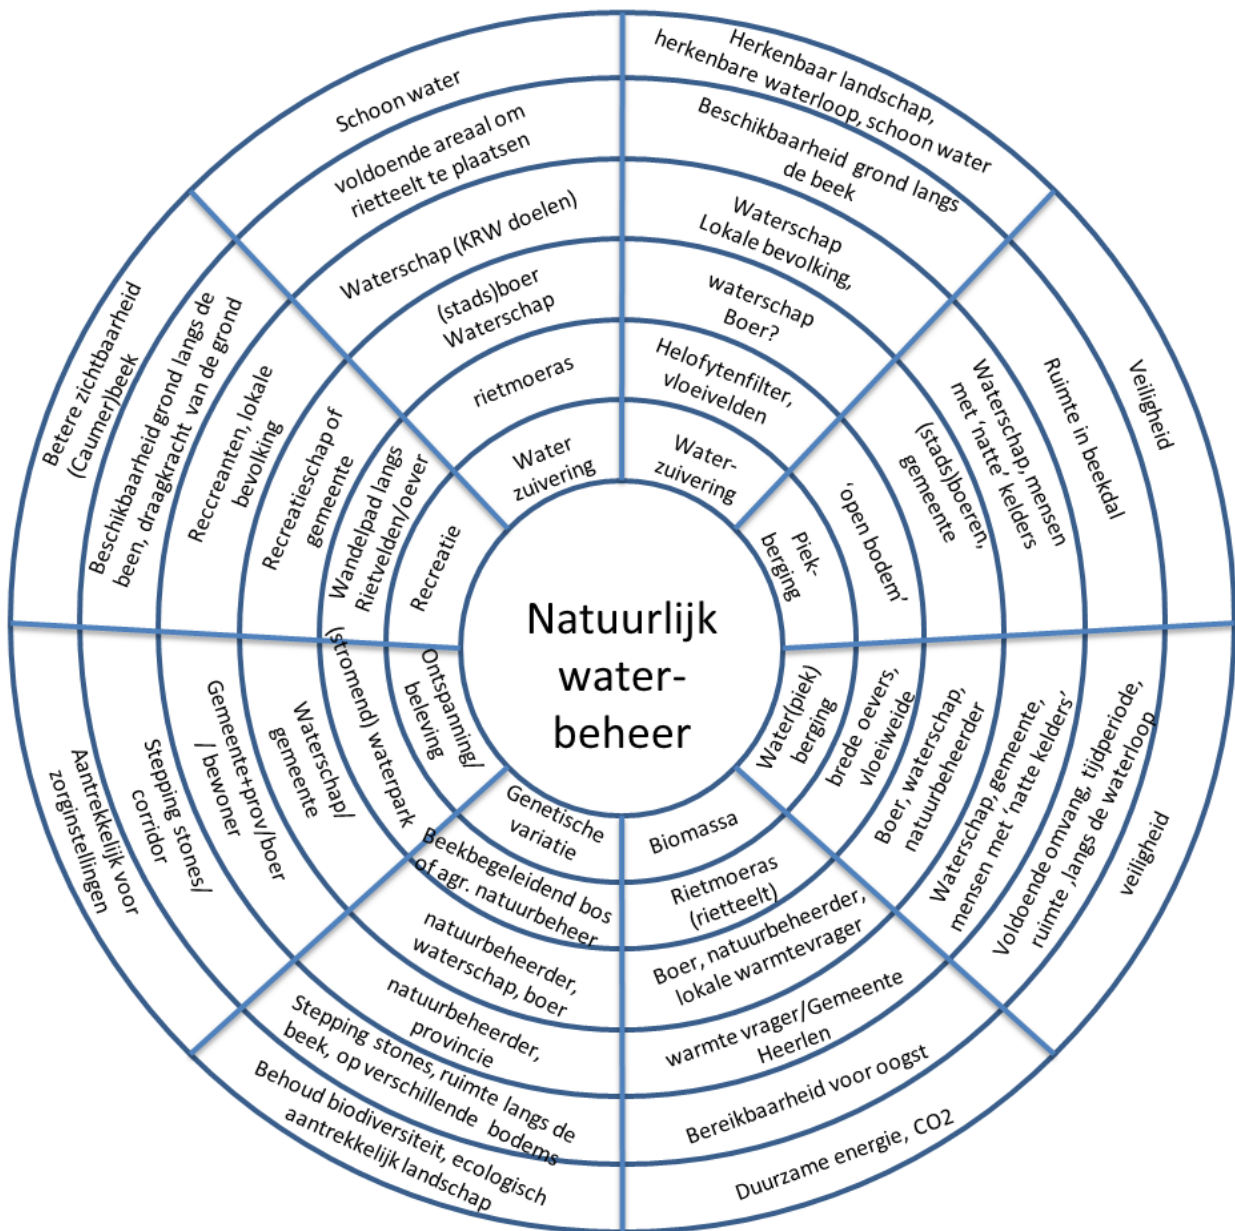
Natuurlijk water-beheer

Water zuivering
rietmoeras
(stads)boer Waterschap
Waterschap (KRW doelen)
voldoende areaal om rietteelt te plaatsen
Schoon water

Water-zuivering
Helofytenfilter, vloeivelden
waterschap Boer?
Waterschap Lokale bevolking,
Beschikbaarheid grond langs de beek
Herkenbaar landschap, herkenbare waterloop, schoon water

Piek-berging
'open bodem'
(stads)boeren, gemeente
Waterschap, mensen met 'natte' kelders
Ruimte in beekdal
Veiligheid

Water(piek) berging
brede oevers, vloeiweide
Boer, waterschap, natuurbeheerder
Waterschap, gemeente, mensen met 'natte kelders'
Voldoende omvang, tijdperiode, ruimte ,langs de waterloop
veiligheid

Biomassa
Rietmoeras (rietteelt)
Boer, natuurbeheerder, lokale warmtevrager
warmte vrager/Gemeente Heerlen
Bereikbaarheid voor oogst
Duurzame energie, CO2

Genetische variatie
Beekbegeleidend bos of agr. natuurbeheer
natuurbeheerder, waterschap, boer
natuurbeheerder, provincie
Stepping stones, ruimte langs de beek, op verschillende bodems
Behoud biodiversiteit, ecologisch aantrekkelijk landschap

Ontspanning/ beleving
(stromend) waterpark
Waterschap/ gemeente
Gemeente+prov/boer / bewoner
Stepping stones/ corridor
Aantrekkelijk voor zorginstellingen

Recreatie
Wandelpad langs Rietvelden/oever
Recreatieschap of gemeente
Reccreanten, lokale bevolking
Beschikbaarheid grond langs de been, draagkracht van de grond
Betere zichtbaarheid (Caumer)beek